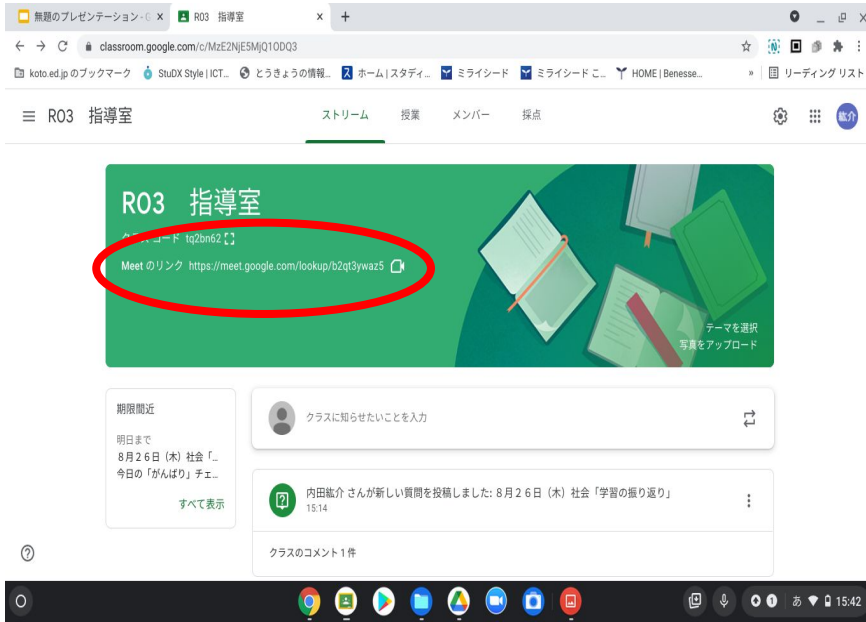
無題のプレゼンテーション - G ×
R03 指導室 ×
+

classroom.google.com/c/MzE2NjE5MjQ1ODQ3

koto.ed.jp のブックマーク
StuDX Style | ICT...
とうきょうの情報...
ホーム | スタディ...
ミライシード
ミライシード こ...
HOME | Benesse...
»
リーディング リスト

R03 指導室
ストリーム
授業
メンバー
採点
紘介

R03 指導室
クラスコード tq2bn62
Meet のリンク https://meet.google.com/lookup/b2qt3ywaz5

テーマを選択
写真をアップロード

期限間近
明日まで
8月26日（木）社会「...
今日の「がんばり」チェ...
すべて表示

クラスに知らせたいことを入力

内田紘介 さんが新しい質問を投稿しました: 8月26日（木）社会「学習の振り返り」
15:14

クラスのコメント 1 件

あ 15:42